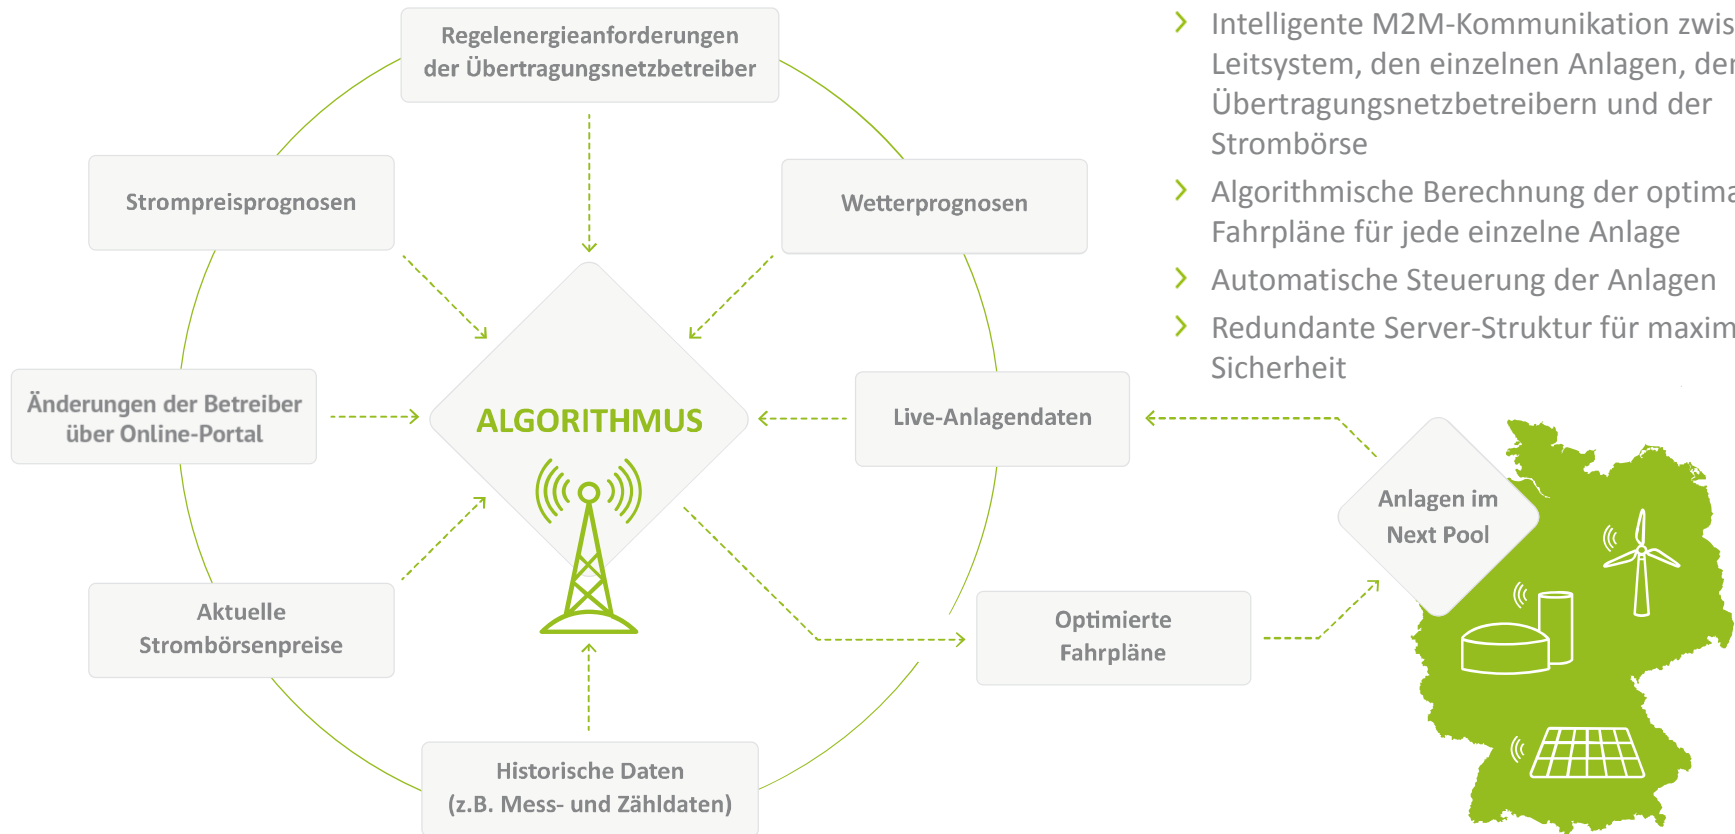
Regelenergieanforderungen der Übertragungsnetzbetreiber

Strompreisprognosen

Wetterprognosen

Änderungen der Betreiber über Online-Portal

ALGORITHMUS

Live-Anlagendaten

Aktuelle Strombörsenpreise

Optimierte Fahrpläne

Historische Daten (z.B. Mess- und Zähldaten)

Anlagen im Next Pool

Intelligente M2M-Kommunikation zwis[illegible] Leitsystem, den einzelnen Anlagen, de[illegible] Übertragungsnetzbetreibern und der Strombörse

Algorithmische Berechnung der optima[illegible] Fahrpläne für jede einzelne Anlage

Automatische Steuerung der Anlagen

Redundante Server-Struktur für maxim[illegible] Sicherheit